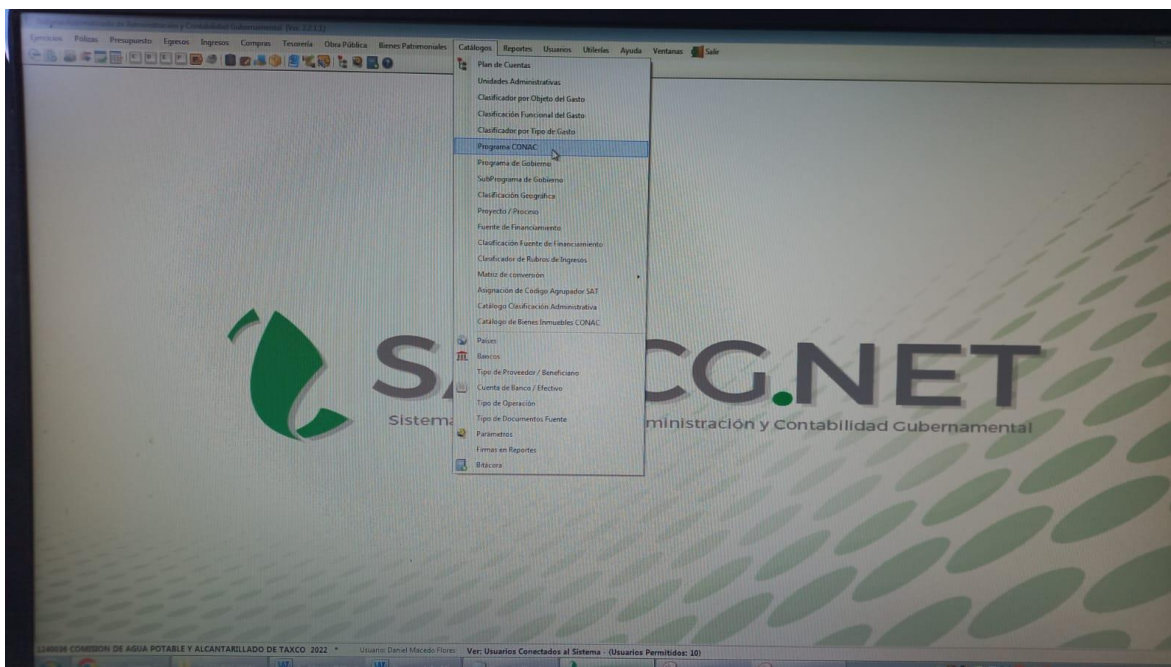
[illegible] Administración y Contabilidad Gubernamental (Ver. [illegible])

Ejercicios Pólizas Presupuesto Egresos Ingresos Compras Tesorería Obra Pública Bienes Patrimoniales Catálogos Reportes Usuarios Utilerías Ayuda Ventanas Salir

Plan de Cuentas
Unidades Administrativas
Clasificador por Objeto del Gasto
Clasificación Funcional del Gasto
Clasificador por Tipo de Gasto
Programa CONAC
Programa de Gobierno
SubPrograma de Gobierno
Clasificación Geográfica
Proyecto / Proceso
Fuente de Financiamiento
Clasificación Fuente de Financiamiento
Clasificador de Rubros de Ingresos
Matriz de conversión
Asignación de Codigo Agrupador SAT
Catálogo Clasificación Administrativa
Catálogo de Bienes Inmuebles CONAC
Paises
Bancos
Tipo de Proveedor / Beneficiario
Cuenta de Banco / Efectivo
Tipo de Operación
Tipo de Documentos Fuente
Parametros
Firmas en Reportes
Bitácora

SA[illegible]CG.NET
Sistema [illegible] ministración y Contabilidad Gubernamental

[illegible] COMISION DE AGUA POTABLE Y ALCANTARILLADO DE TAXCO 2022 * Usuario: Daniel Macedo Flores Ver: Usuarios Conectados al Sistema - (Usuarios Permitidos: 10)